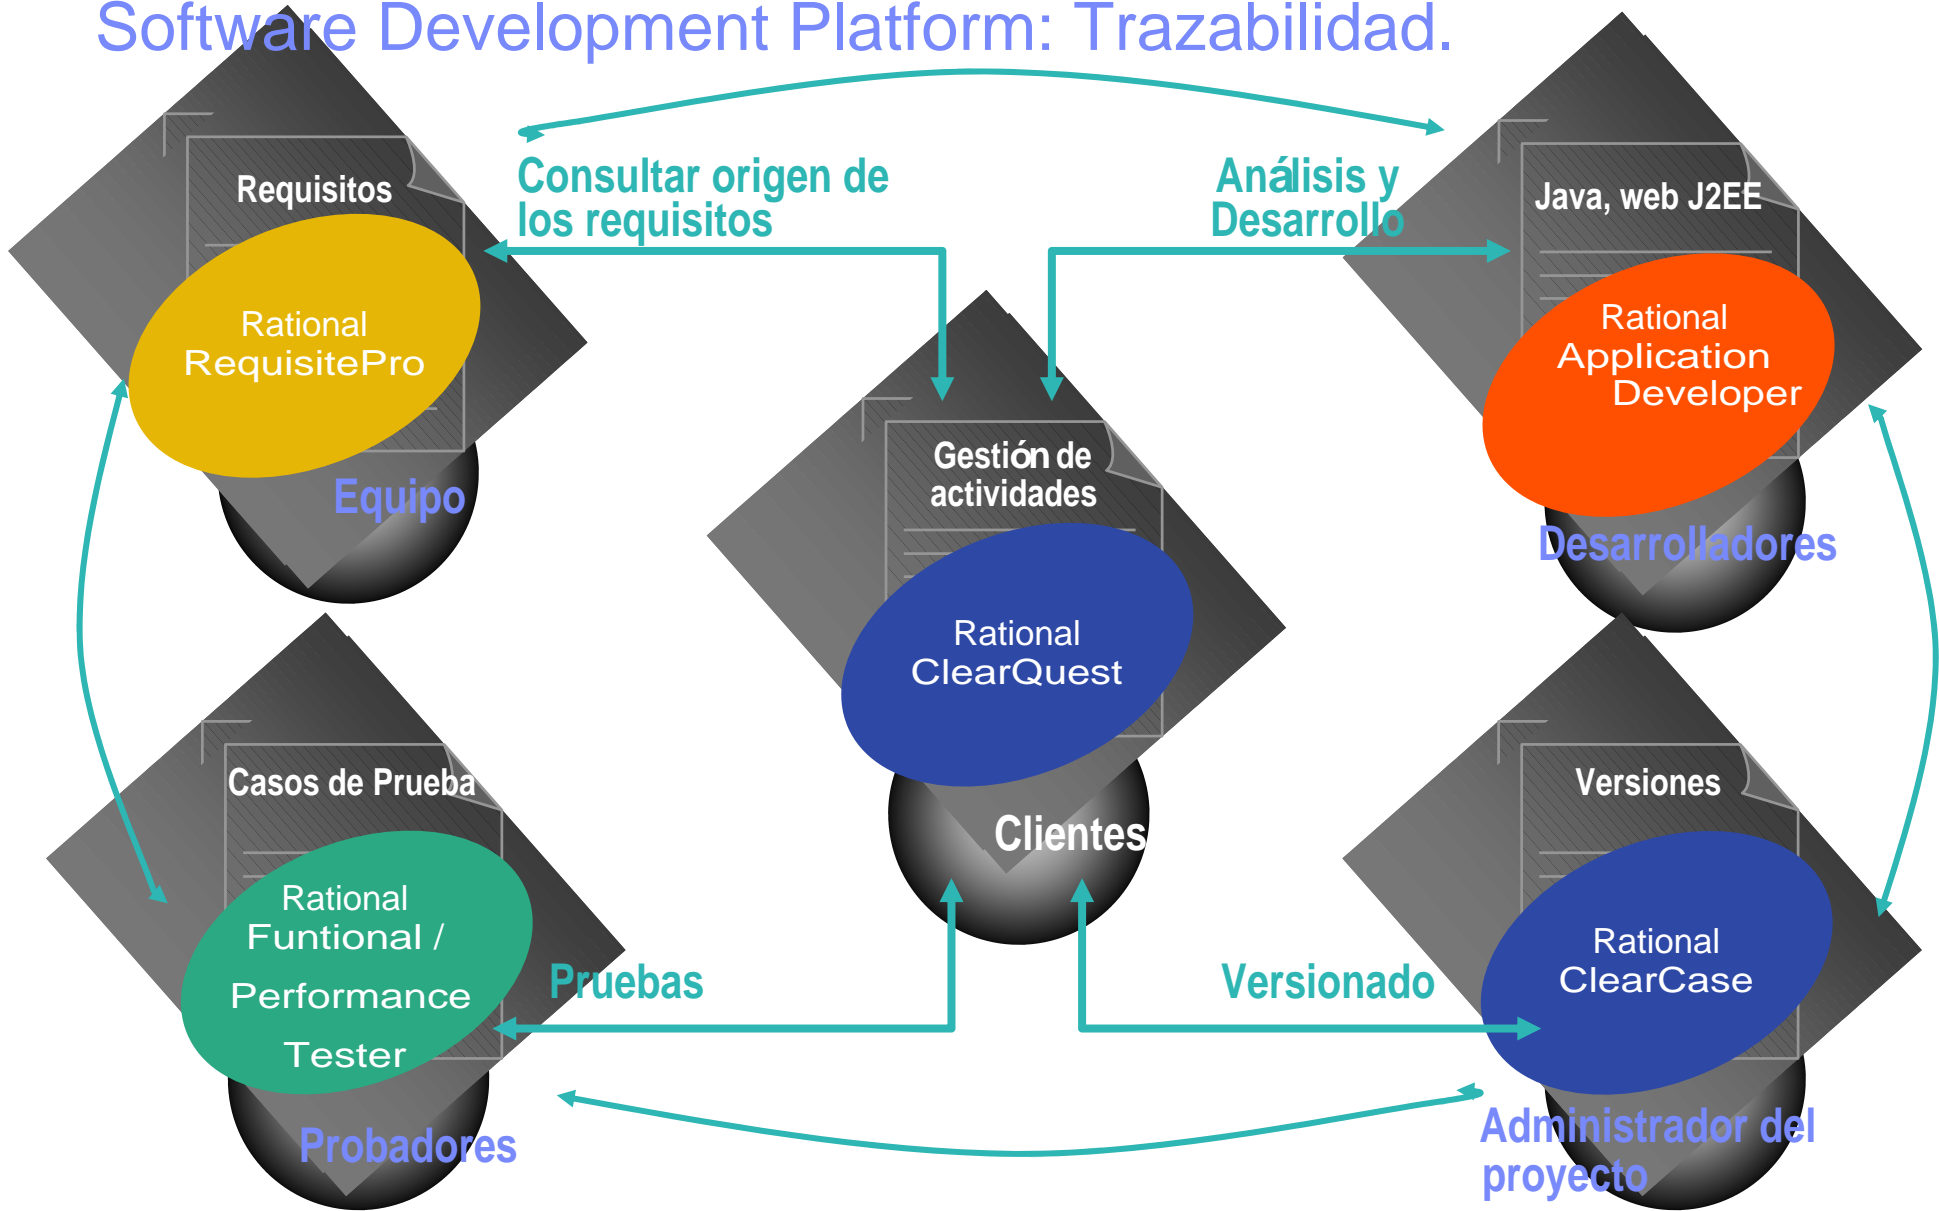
Software Development Platform: Trazabilidad.

Requisitos

Rational RequisitePro

Equipo

Consultar origen de los requisitos

Análisis y Desarrollo

Java, web J2EE

Rational Application Developer

Desarrolladores

Gestión de actividades

Rational ClearQuest

Clientes

Casos de Prueba

Rational Funtional / Performance Tester

Probadores

Pruebas

Versionado

Versiones

Rational ClearCase

Administrador del proyecto